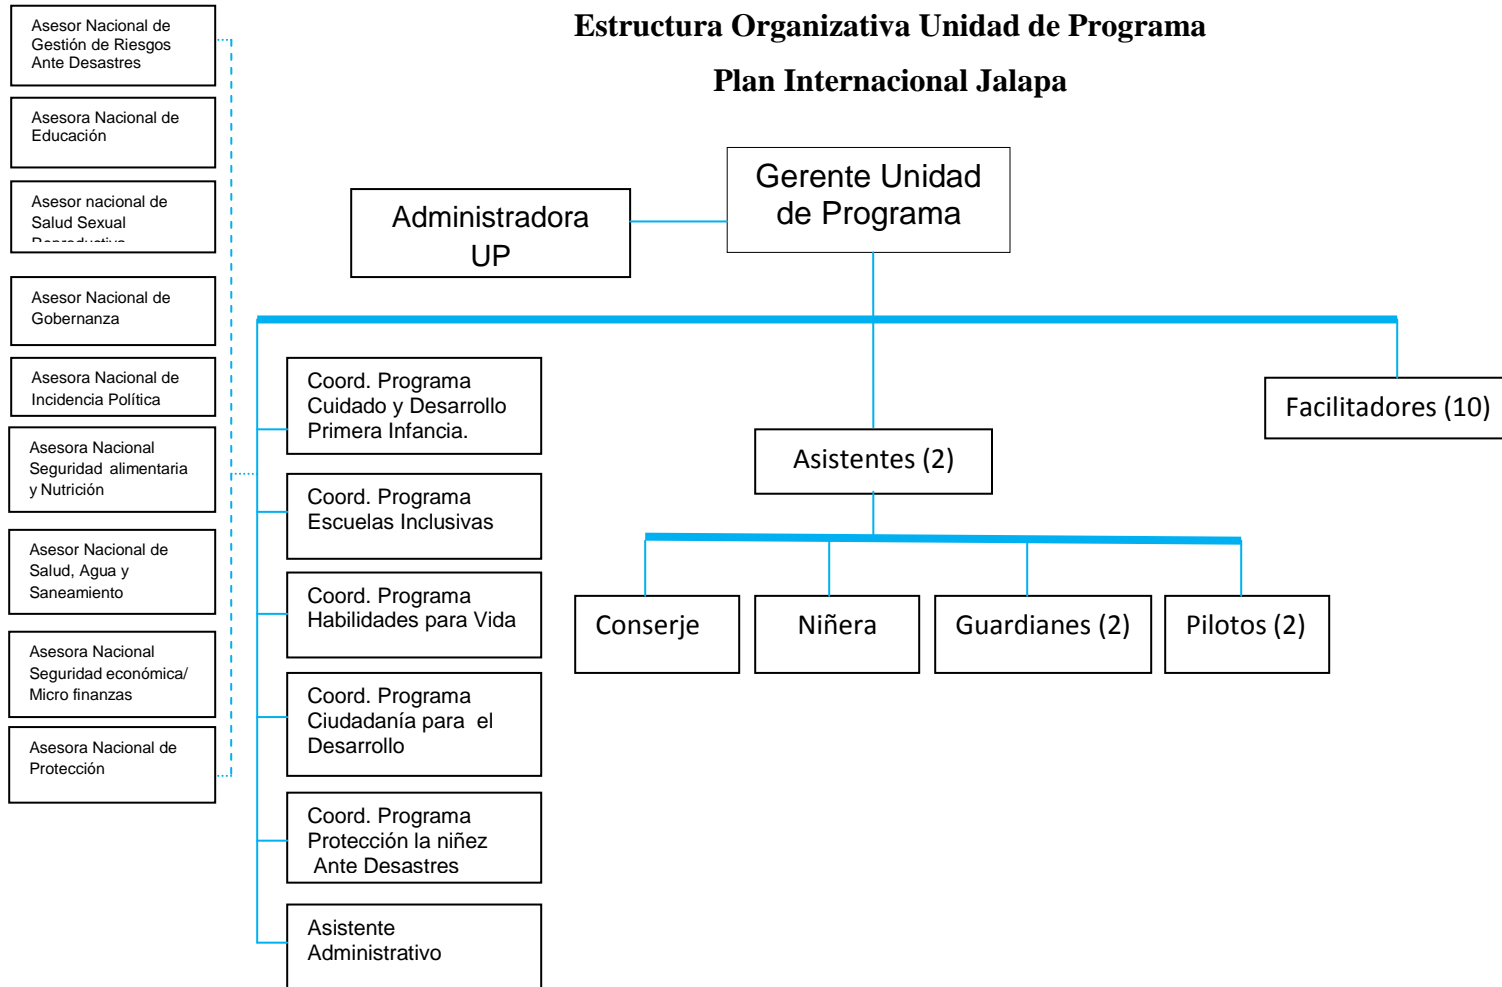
Estructura Organizativa Unidad de Programa

Plan Internacional Jalapa

Asesor Nacional de Gestión de Riesgos Ante Desastres

Asesora Nacional de Educación

Asesor nacional de Salud Sexual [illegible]

Asesor Nacional de Gobernanza

Asesora Nacional de Incidencia Política

Asesora Nacional Seguridad alimentaria y Nutrición

Asesor Nacional de Salud, Agua y Saneamiento

Asesora Nacional Seguridad económica/ Micro finanzas

Asesora Nacional de Protección

Administradora UP

Gerente Unidad de Programa

Coord. Programa Cuidado y Desarrollo Primera Infancia.

Coord. Programa Escuelas Inclusivas

Coord. Programa Habilidades para Vida

Coord. Programa Ciudadanía para el Desarrollo

Coord. Programa Protección la niñez Ante Desastres

Asistente Administrativo

Asistentes (2)

Facilitadores (10)

Conserje

Niñera

Guardianes (2)

Pilotos (2)